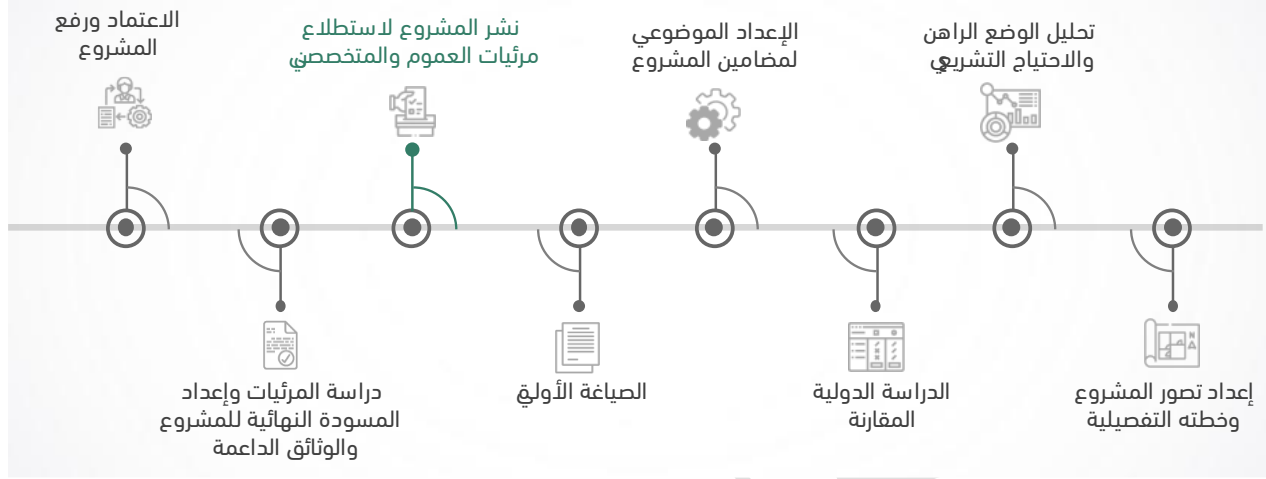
الاعتماد ورفع المشروع

نشر المشروع لاستطلاع مرئيات العموم والمتخصصين

الإعداد الموضوعي لمضامين المشروع

تحليل الوضع الراهن والاحتياج التشريعي

دراسة المرئيات وإعداد المسودة النهائية للمشروع والوثائق الداعمة

الصياغة الأولية

الدراسة الدولية المقارنة

إعداد تصور المشروع وخطته التفصيلية